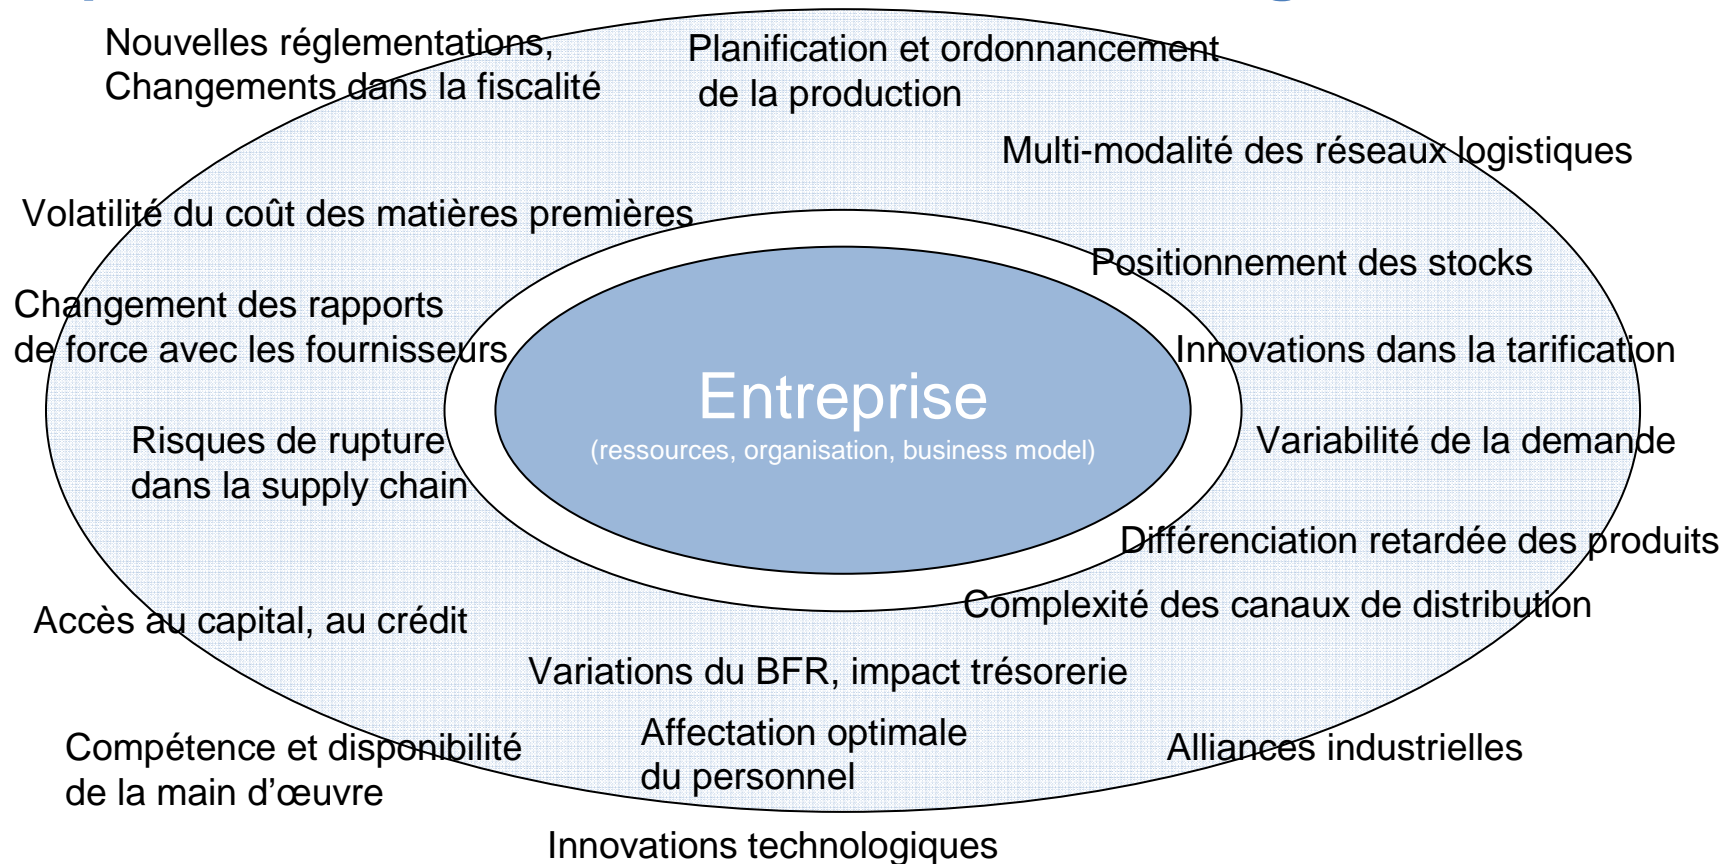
Nouvelles réglementations, Changements dans la fiscalité

Planification et ordonnancement de la production

Multi-modalité des réseaux logistiques

Volatilité du coût des matières premières

Positionnement des stocks

Changement des rapports de force avec les fournisseurs

Innovations dans la tarification

Entreprise
(ressources, organisation, business model)

Risques de rupture dans la supply chain

Variabilité de la demande

Différenciation retardée des produits

Complexité des canaux de distribution

Accès au capital, au crédit

Variations du BFR, impact trésorerie

Compétence et disponibilité de la main d'œuvre

Affectation optimale du personnel

Alliances industrielles

Innovations technologiques